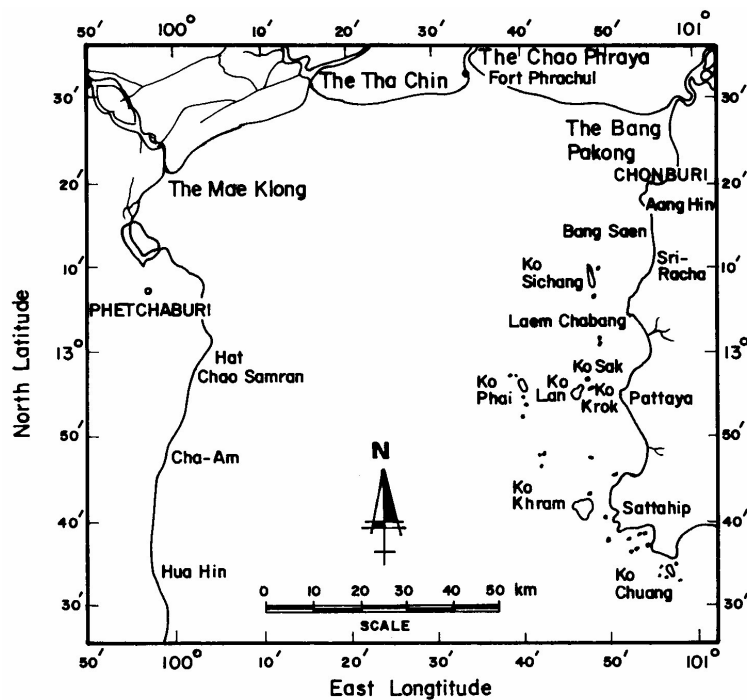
50′ 100° 10′ 20′ 30′ 40′ 50′ 101°

The Chao Phraya
The Tha Chin
Fort Phrachul
30′
The Bang Pakong
CHONBURI
20′
The Mae Klong
Aang Hin
Bang Saen
10′
Ko Sichang
Sri-Racha
PHETCHABURI
Laem Chabang
North Latitude
13°
Hat Chao Samran
Ko Sak
Ko Phai
Ko Lan
Ko Krok
Pattaya
50′
Cha-Am
N
Ko Khram
Sattahip
40′
Hua Hin
0 10 20 30 40 50 km
SCALE
Ko Chuang
30′
50′ 100° 10′ 20′ 30′ 40′ 50′ 101°
East Longtitude